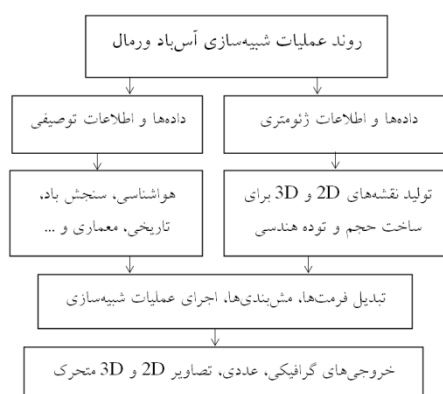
روند عملیات شبیه‌سازی آس‌باد ورمال

داده‌ها و اطلاعات ژئومتری

داده‌ها و اطلاعات توصیفی

تولید نقشه‌های 2D و 3D برای ساخت حجم و توده هندسی

هواشناسی، سنجش باد، تاریخی، معماری و ...

تبدیل فرمت‌ها، مش‌بندی‌ها، اجرای عملیات شبیه‌سازی

خروجی‌های گرافیکی، عددی، تصاویر 2D و 3D متحرک